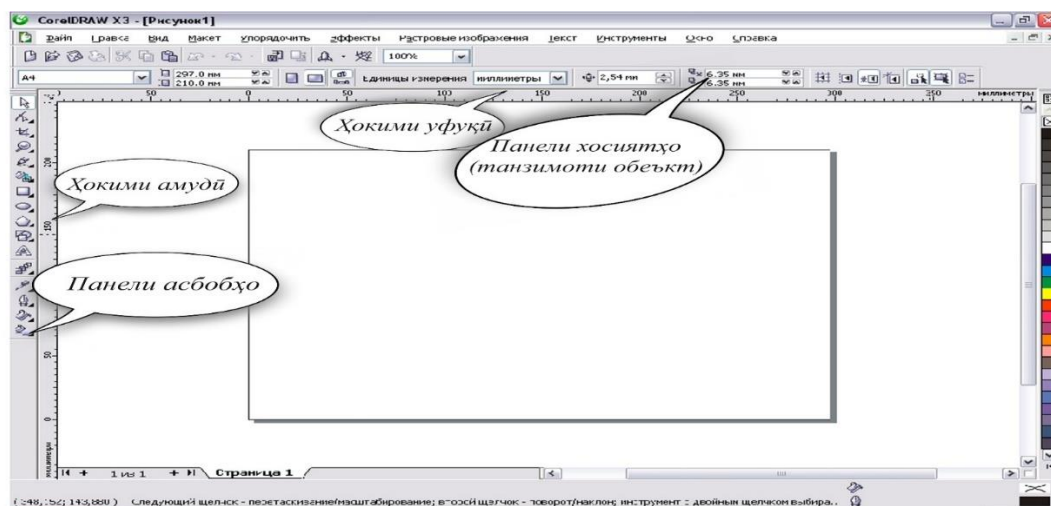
CorelDRAW X3 - [Рисунок1]

Файл Правка Вид Макет Упорядочить Эффекты Растровые изображения Текст Инструменты Окно Справка

100%

A4

297.0 мм
210.0 мм

Единицы измерения миллиметры

2,54 мм

6.35 мм
6.35 мм

миллиметры

Ҳокими уфуқӣ

Панели хосиятҳо (танзимоти обеъкт)

Ҳокими амудӣ

Панели асбобҳо

1 из 1

Страница 1

(248,152; 143,880) Следующий щелчок - перетаскивание/масштабирование; второй щелчок - поворот/наклон; инструмент с двойным щелчком выбира..